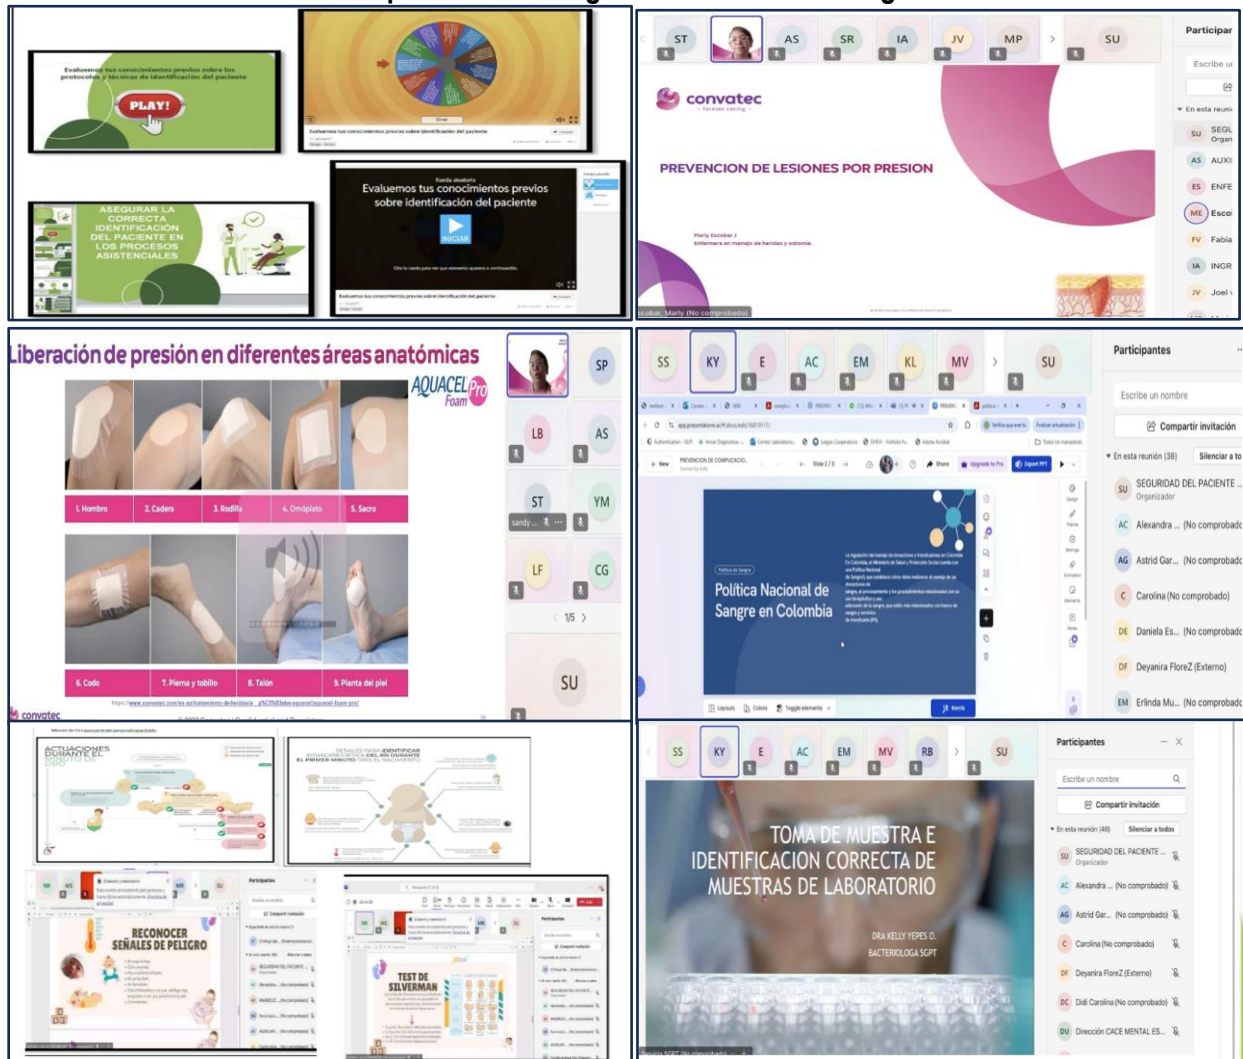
Evaluemos tus conocimientos previos sobre los protocolos y técnicas de identificación del paciente

PLAY!

Evaluemos tus conocimientos previos sobre identificación del paciente

ASEGURAR LA CORRECTA IDENTIFICACIÓN DEL PACIENTE EN LOS PROCESOS ASISTENCIALES

Evaluemos tus conocimientos previos sobre identificación del paciente

INICIAR

Evaluemos tus conocimientos previos sobre identificación del paciente

ST AS SR IA JV MP SU

Participar

convatec

PREVENCION DE LESIONES POR PRESION

Marly Escobar J
Enfermera en manejo de heridas y ostomía.

SU SEGL
AS AUXI
ES ENFE
ME Esco
FV Fabia
IA INGR
JV Joel

Escobar, Marly (No comprobado)

Liberación de presión en diferentes áreas anatómicas

AQUACEL Pro Foam

1. Hombro
2. Cadera
3. Rodilla
4. Omóplato
5. Sacro
6. Codo
7. Pierna y tobillo
8. Talón
9. Planta del pie

convatec

SP LB AS ST YM LF CG SU

1/5

SS KY E AC EM KL MV SU

Participantes

Escribe un nombre

Compartir invitación

En esta reunión (38)

Silenciar a to

SU SEGURIDAD DEL PACIENTE ... Organizador
AC Alexandra ... (No comprobad
AG Astrid Gar... (No comprobad
C Carolina (No comprobado)
DE Daniela Es... (No comprobad
DF Deyanira FloreZ (Externo)
EM Erlinda Mu... (No comprobad

PREVENCION DE COMPLICACIO...

Slide 2 / 8

Política Nacional de Sangre en Colombia

Share

ACTUACIONES DURANTE EL

SEÑALES PARA IDENTIFICAR SITUACIÓN CRÍTICA EN EL RN DURANTE EL PRIMER MINUTO TRAS EL NACIMIENTO

RECONOCER SEÑALES DE PELIGRO

TEST DE SILVERMAN

Participantes

SS KY E AC EM MV RB SU

Participantes

Escribe un nombre

Compartir invitación

En esta reunión (48)

Silenciar a todos

TOMA DE MUESTRA E IDENTIFICACION CORRECTA DE MUESTRAS DE LABORATORIO

DRA KELLY YEPES O.
BACTERIOLOGA SGPT

SU SEGURIDAD DEL PACIENTE ... Organizador
AC Alexandra ... (No comprobado)
AG Astrid Gar... (No comprobado)
C Carolina (No comprobado)
DF Deyanira FloreZ (Externo)
DC Didi Carolina (No comprobado)
DU Dirección CACE MENTAL ES...